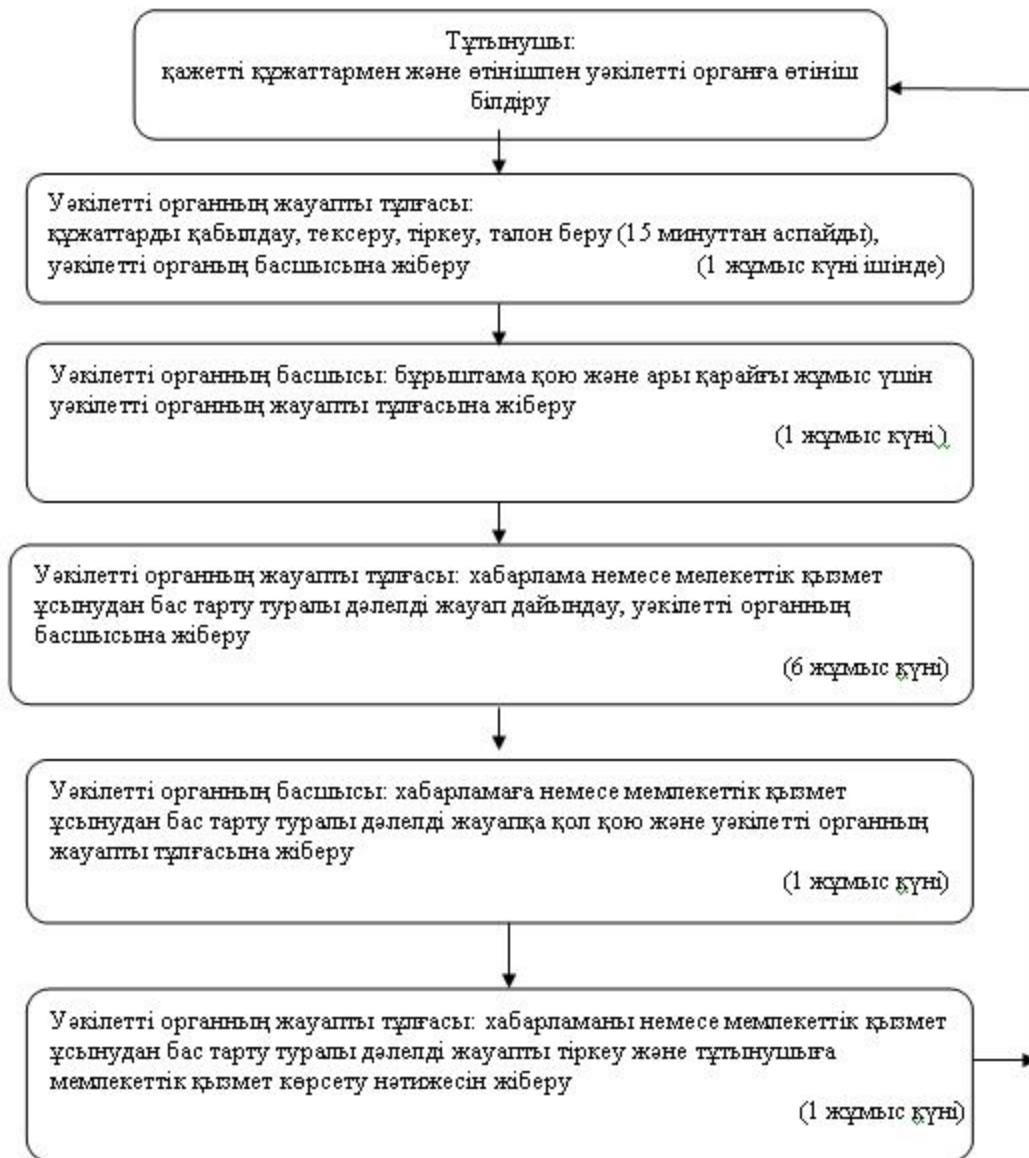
Тұтынушы:
қажетті құжаттармен және өтінішпен уәкілетті органға өтініш білдіру

Уәкілетті органның жауапты тұлғасы:
құжаттарды қабылдау, тексеру, тіркеу, талон беру (15 минуттан аспайды), уәкілетті органның басшысына жіберу (1 жұмыс күні ішінде)

Уәкілетті органның басшысы: бұрыштама қою және ары қарайғы жұмыс үшін уәкілетті органның жауапты тұлғасына жіберу
(1 жұмыс күні)

Уәкілетті органның жауапты тұлғасы: хабарлама немесе мелекеттік қызмет ұсынудан бас тарту туралы дәлелді жауап дайындау, уәкілетті органның басшысына жіберу
(6 жұмыс күні)

Уәкілетті органның басшысы: хабарламаға немесе мемлекеттік қызмет ұсынудан бас тарту туралы дәлелді жауапқа қол қою және уәкілетті органның жауапты тұлғасына жіберу
(1 жұмыс күні)

Уәкілетті органның жауапты тұлғасы: хабарламаны немесе мемлекеттік қызмет ұсынудан бас тарту туралы дәлелді жауапты тіркеу және тұтынушыға мемлекеттік қызмет көрсету нәтижесін жіберу
(1 жұмыс күні)